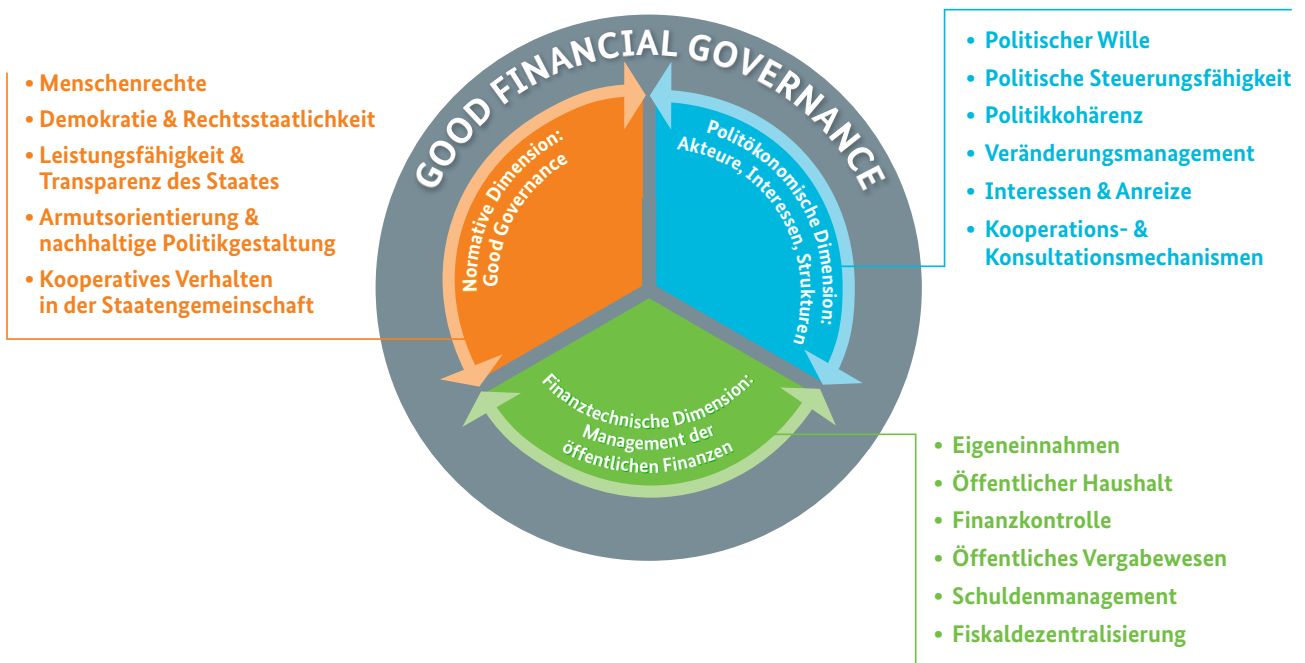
• Menschenrechte
• Demokratie & Rechtsstaatlichkeit
• Leistungsfähigkeit & Transparenz des Staates
• Armutsorientierung & nachhaltige Politikgestaltung
• Kooperatives Verhalten in der Staatengemeinschaft

GOOD FINANCIAL GOVERNANCE

Normative Dimension: Good Governance

Politökonomische Dimension: Akteure, Interessen, Strukturen

Finanztechnische Dimension: Management der öffentlichen Finanzen

• Politischer Wille
• Politische Steuerungsfähigkeit
• Politikkohärenz
• Veränderungsmanagement
• Interessen & Anreize
• Kooperations- & Konsultationsmechanismen

• Eigeneinnahmen
• Öffentlicher Haushalt
• Finanzkontrolle
• Öffentliches Vergabewesen
• Schuldenmanagement
• Fiskaldezentralisierung